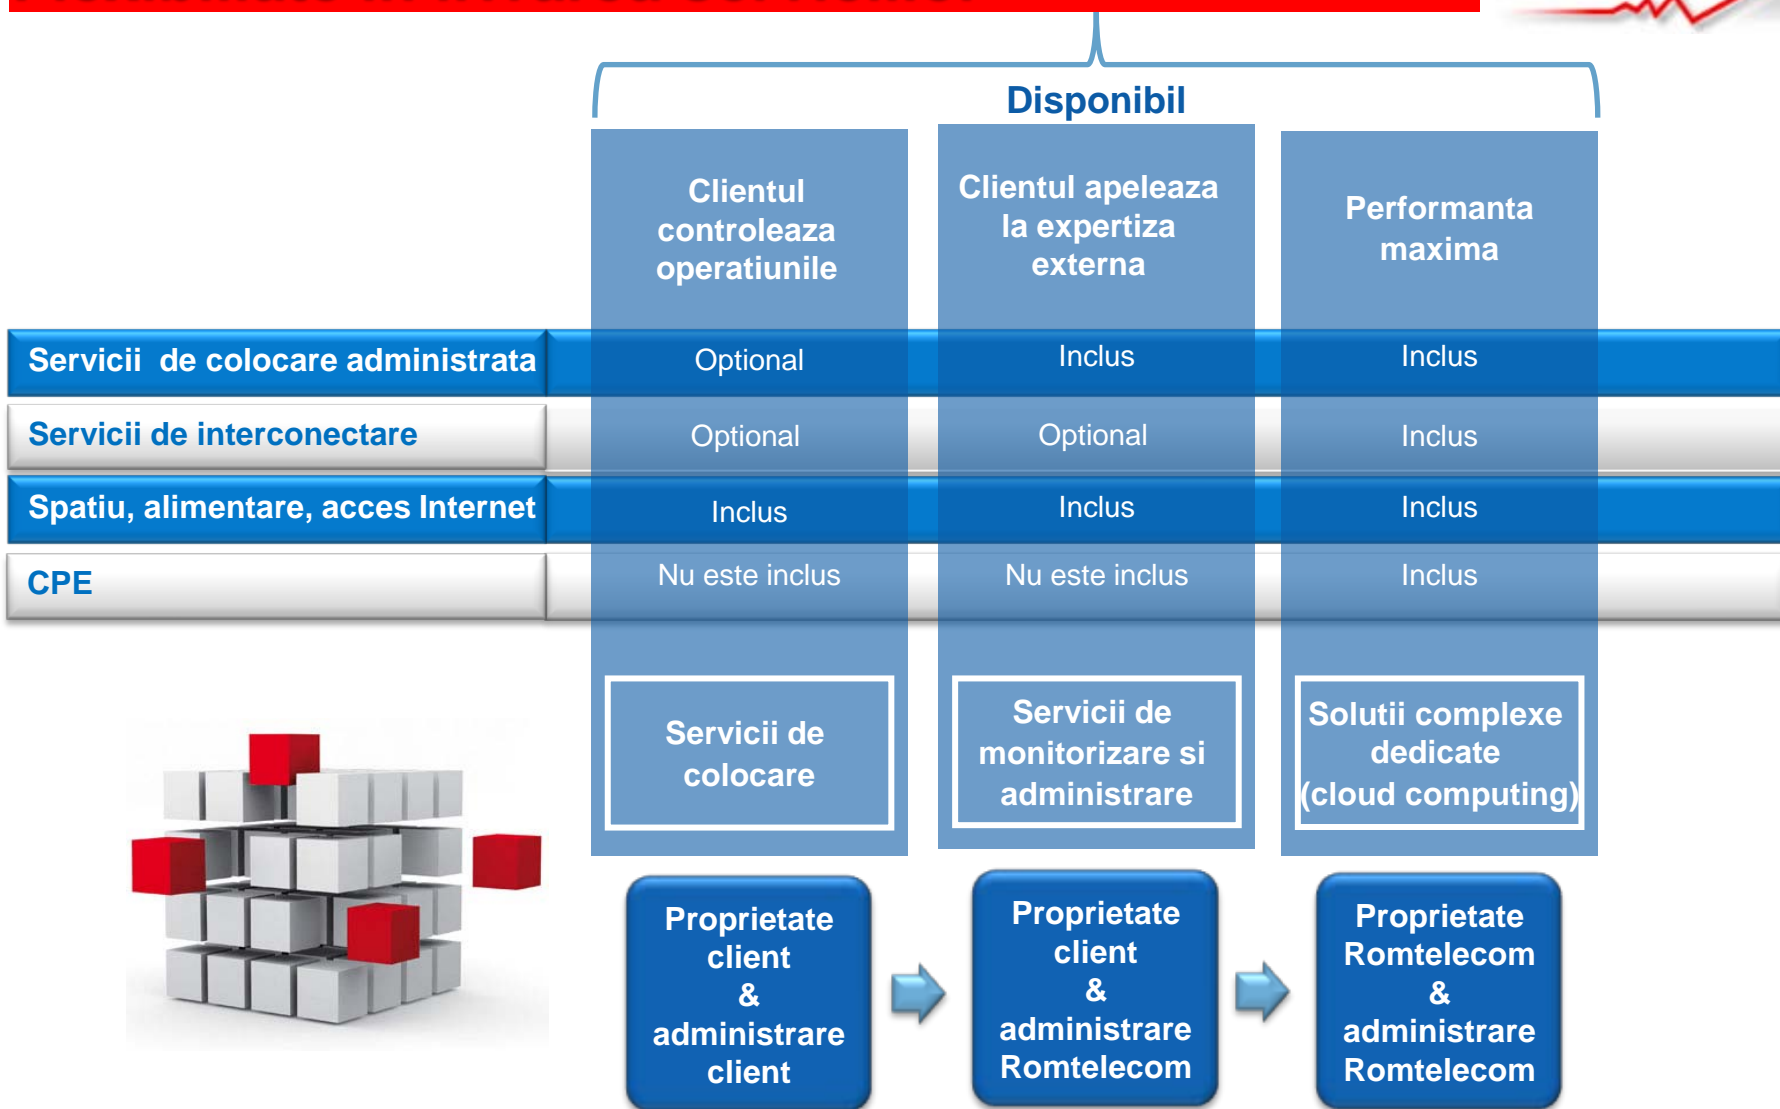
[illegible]

Disponibil

| | Clientul controleaza operatiunile | Clientul apeleaza la expertiza externa | Performanta maxima |
|---|---|---|---|
| Servicii de colocare administrata | Optional | Inclus | Inclus |
| Servicii de interconectare | Optional | Optional | Inclus |
| Spatiu, alimentare, acces Internet | Inclus | Inclus | Inclus |
| CPE | Nu este inclus | Nu este inclus | Inclus |

Servicii de colocare

Servicii de monitorizare si administrare

Solutii complexe dedicate (cloud computing)

Proprietate client & administrare client

Proprietate client & administrare Romtelecom

Proprietate Romtelecom & administrare Romtelecom